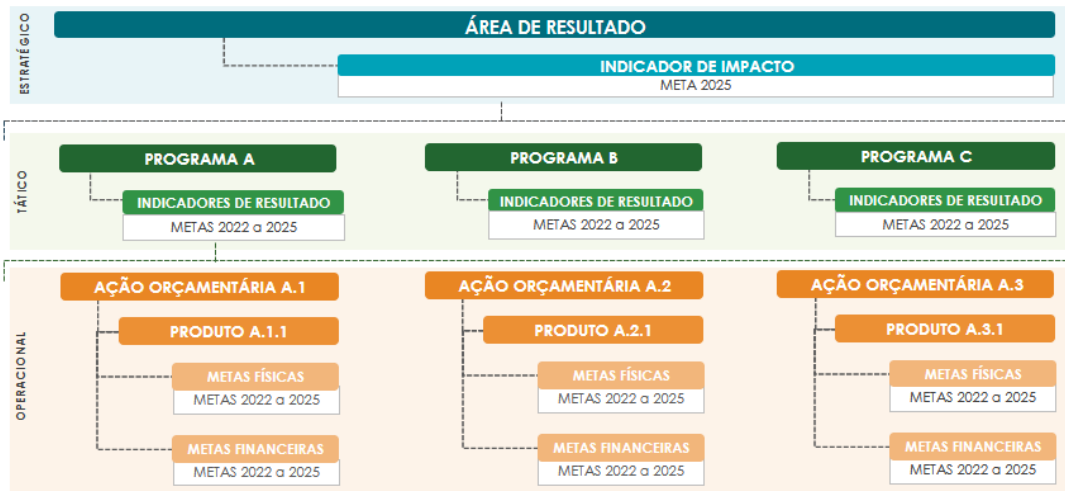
ESTRATÉGICO

ÁREA DE RESULTADO

INDICADOR DE IMPACTO

META 2025

TÁTICO

PROGRAMA A

INDICADORES DE RESULTADO

METAS 2022 a 2025

PROGRAMA B

INDICADORES DE RESULTADO

METAS 2022 a 2025

PROGRAMA C

INDICADORES DE RESULTADO

METAS 2022 a 2025

OPERACIONAL

AÇÃO ORÇAMENTÁRIA A.1

PRODUTO A.1.1

METAS FÍSICAS

METAS 2022 a 2025

METAS FINANCEIRAS

METAS 2022 a 2025

AÇÃO ORÇAMENTÁRIA A.2

PRODUTO A.2.1

METAS FÍSICAS

METAS 2022 a 2025

METAS FINANCEIRAS

METAS 2022 a 2025

AÇÃO ORÇAMENTÁRIA A.3

PRODUTO A.3.1

METAS FÍSICAS

METAS 2022 a 2025

METAS FINANCEIRAS

METAS 2022 a 2025